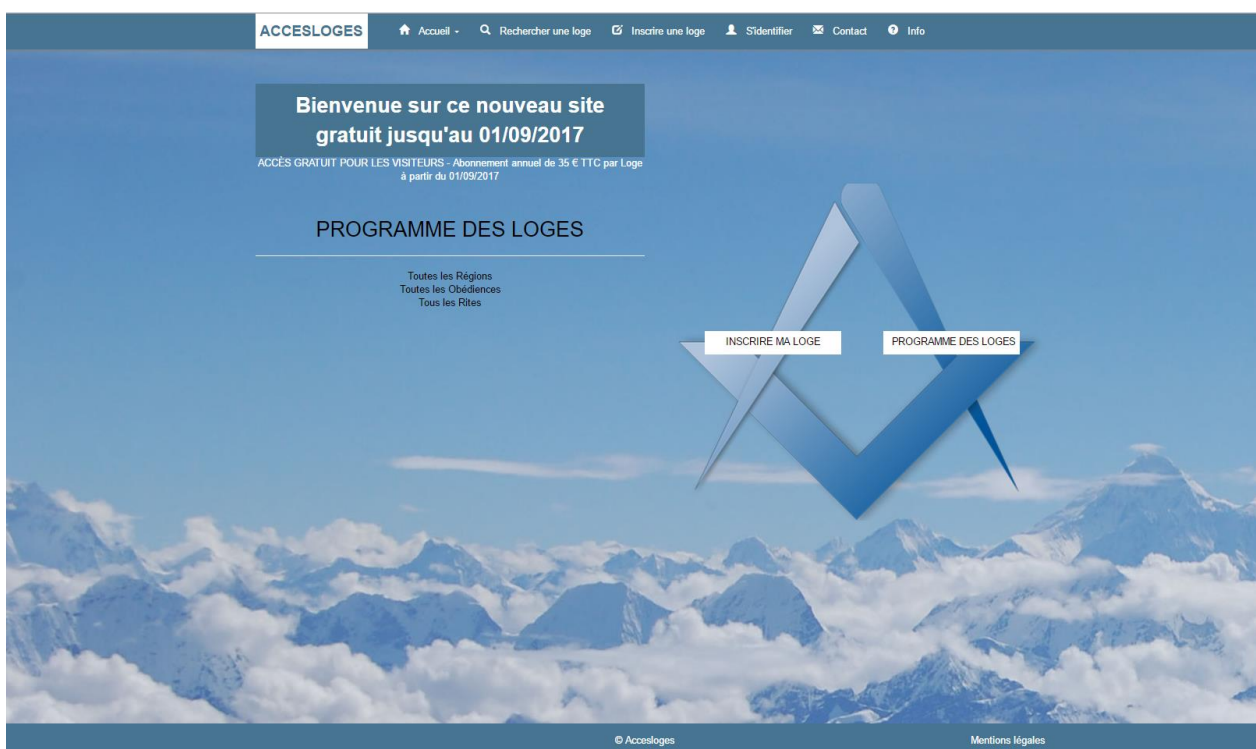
ACCESLOGES Accueil Rechercher une loge Inscrire une loge S'identifier Contact Info

Bienvenue sur ce nouveau site gratuit jusqu'au 01/09/2017

ACCÈS GRATUIT POUR LES VISITEURS - Abonnement annuel de 35 € TTC par Loge à partir du 01/09/2017

PROGRAMME DES LOGES

Toutes les Régions
Toutes les Obédiences
Tous les Rites

INSCRIRE MA LOGE

PROGRAMME DES LOGES

© Accesloges

Mentions légales